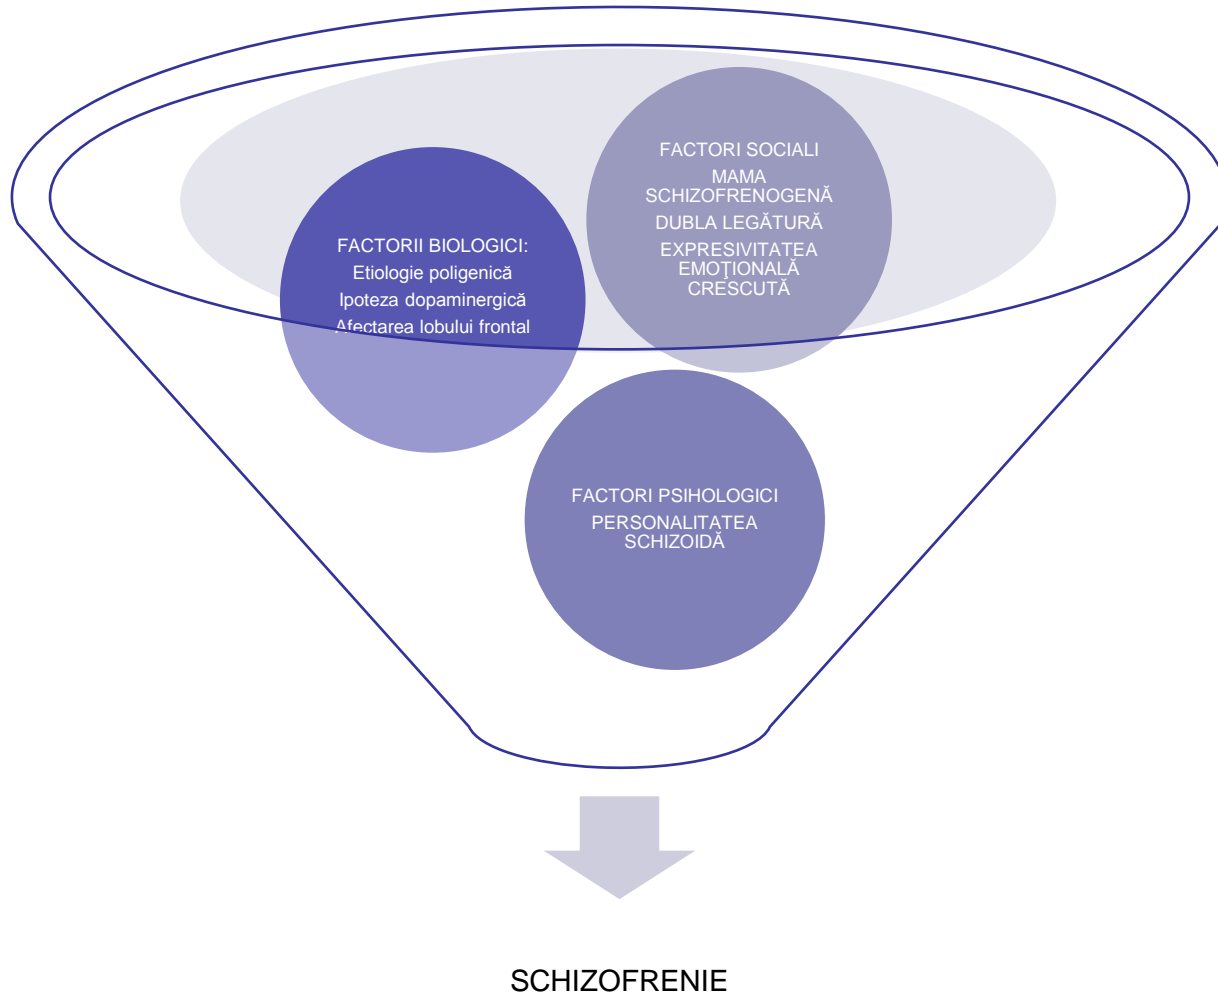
FACTORI SOCIALI
MAMA SCHIZOFRENOGENĂ
DUBLA LEGĂTURĂ
EXPRESIVITATEA EMOŢIONALĂ CRESCUTĂ

FACTORII BIOLOGICI:
Etiologie poligenică
Ipoteza dopaminergică
Afectarea lobului frontal

FACTORI PSIHOLOGICI
PERSONALITATEA SCHIZOIDĂ

SCHIZOFRENIE